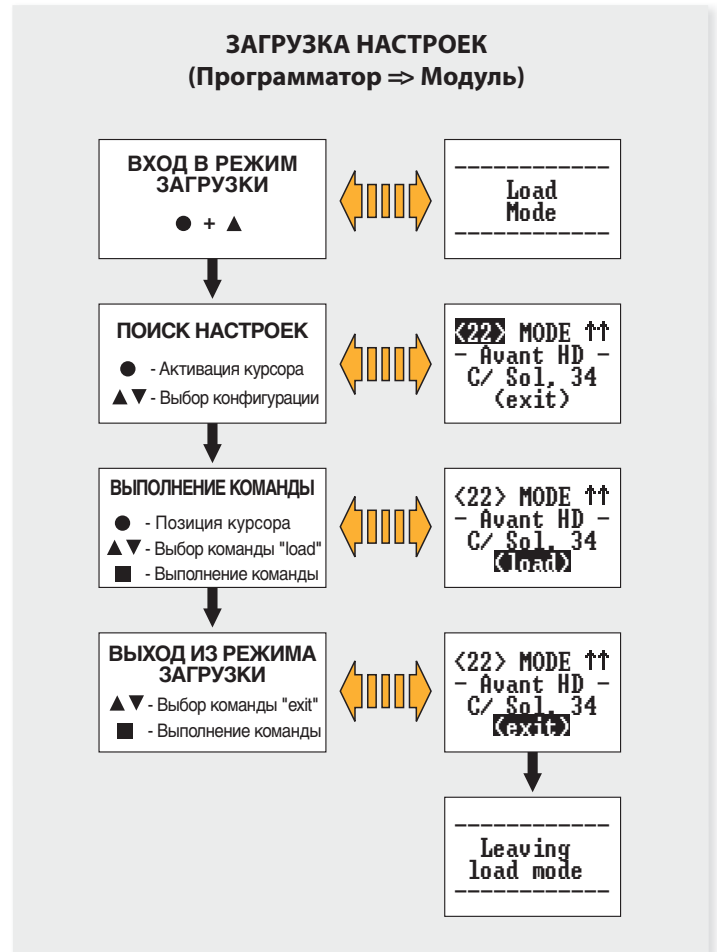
ЗАГРУЗКА НАСТРОЕК
(Программатор ⇒ Модуль)

ВХОД В РЕЖИМ ЗАГРУЗКИ
● + ▲

------------
Load
Mode
------------

ПОИСК НАСТРОЕК
● - Активация курсора
▲▼ - Выбор конфигурации

<22> MODE ↑↑
- Avant HD -
C/ Sol, 34
(exit)

ВЫПОЛНЕНИЕ КОМАНДЫ
● - Позиция курсора
▲▼ - Выбор команды "load"
■ - Выполнение команды

<22> MODE ↑↑
- Avant HD -
C/ Sol, 34
(load)

ВЫХОД ИЗ РЕЖИМА ЗАГРУЗКИ
▲▼ - Выбор команды "exit"
■ - Выполнение команды

<22> MODE ↑↑
- Avant HD -
C/ Sol, 34
(exit)

------------
Leaving
load mode
------------